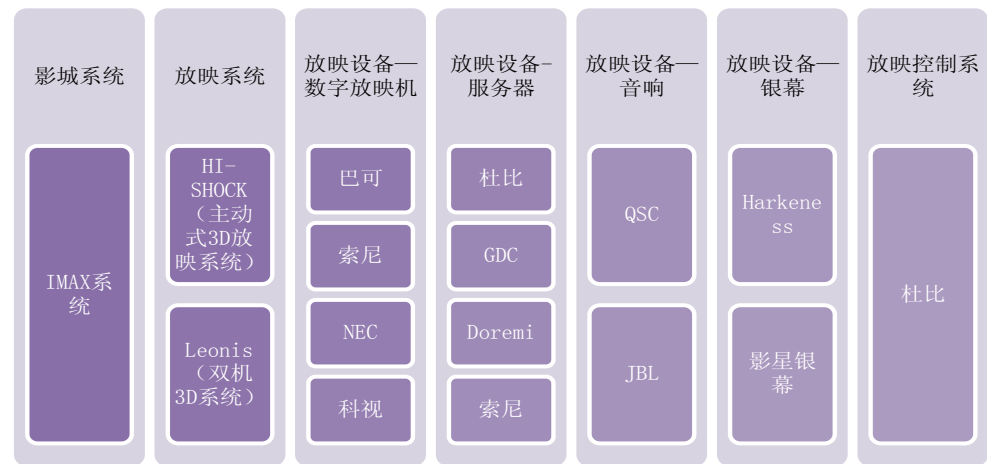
影城系统

IMAX系统

放映系统

HI-SHOCK（主动式3D放映系统）

Leonis（双机3D系统）

放映设备—数字放映机

巴可

索尼

NEC

科视

放映设备-服务器

杜比

GDC

Doremi

索尼

放映设备—音响

QSC

JBL

放映设备—银幕

Harkeness

影星银幕

放映控制系统

杜比